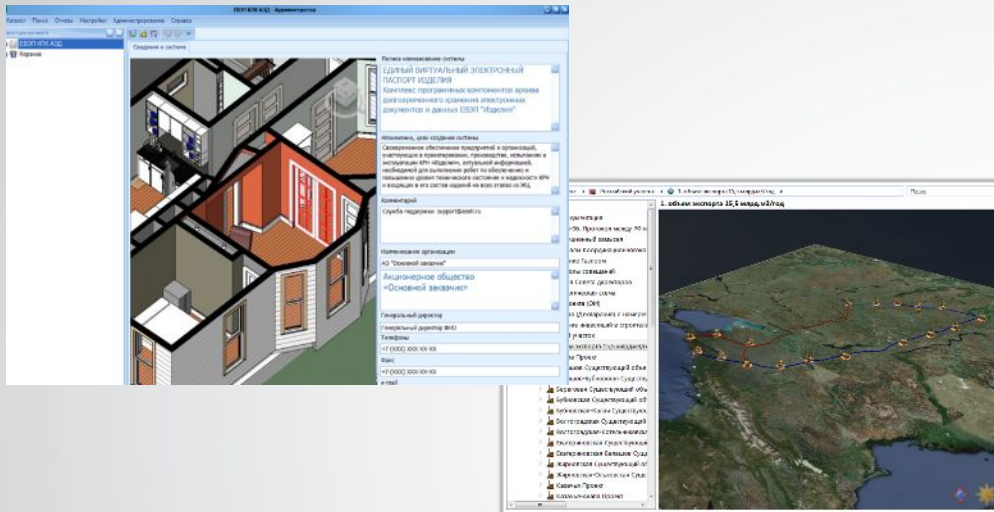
ЕВЭП КПК АЗД - Администратор

Каталог Поиск Отчеты Настройки Администрирование Справка

ЕВЭП КПК АЗД
Корзина

Сведения о системе

Полное наименование системы
ЕДИНЫЙ ВИРТУАЛЬНЫЙ ЭЛЕКТРОННЫЙ ПАСПОРТ ИЗДЕЛИЯ
Комплекс программных компонентов архива долговременного хранения электронных документов и данных ЕВЭП "Изделия"

Назначение, цели создания системы
Своевременное обеспечение предприятий и организаций, участвующих в проектировании, производстве, испытаниях и эксплуатации КРН "Изделие", актуальной информацией, необходимой для выполнения работ по обеспечению и повышению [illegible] КРН и входящих в его состав изделий на всех этапах их ЖЦ.

Комментарий
Служба поддержки: support@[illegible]

Наименование организации
АО "Основной заказчик"
Акционерное общество «Основной заказчик»

Генеральный директор
Генеральный директор ФИО

Телефоны
+7 (000) XXX-XX-XX

Факс
+7 (000) XXX-XX-XX

e-mail

Поиск

1. объем экспорта 15,5 млрд.м3/год

Сердюковское Существующий объ
Бубновское Существующий об
Кубинковское-Калуга Существую
Волгоградское Существующий
Волгоградское-Котельниковское
Екатериновское Существующий
Екатериновское Балашов Существ
Карпинское Существующий об
Карпинское-Ольховское Существ
Казанцы Проект
Казанцы-Калуга Проект